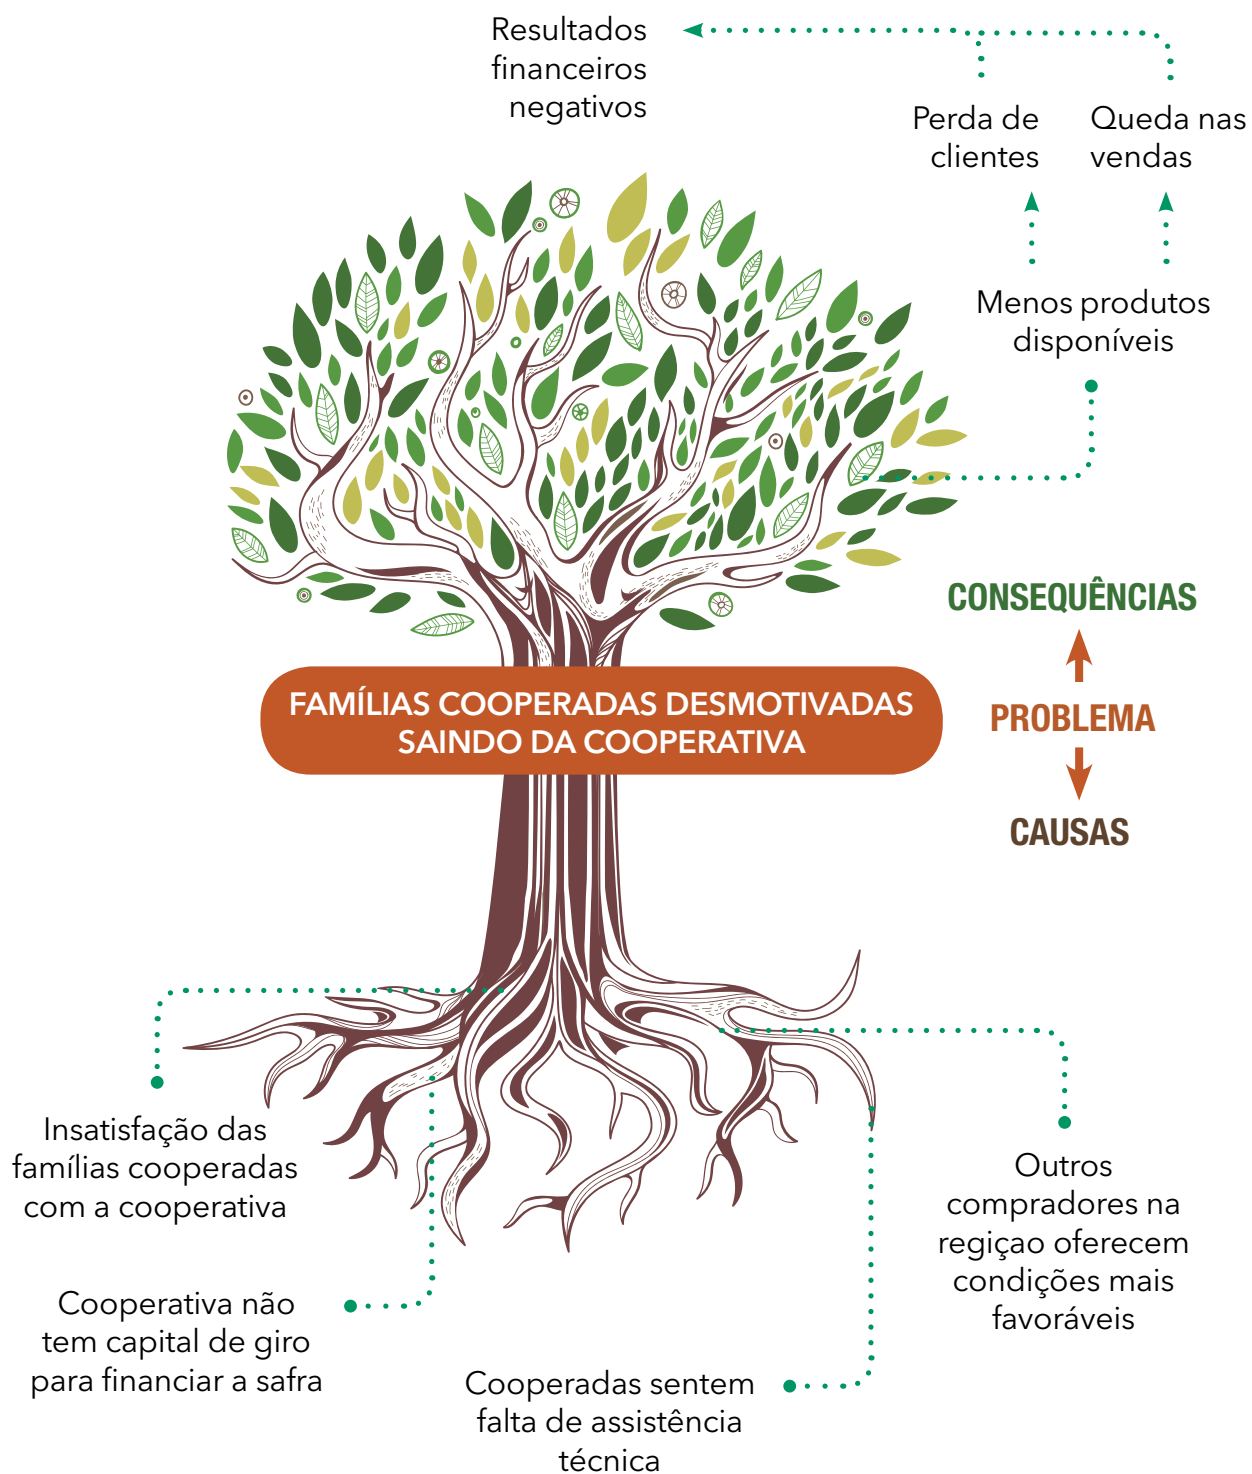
Resultados financeiros negativos

Perda de clientes

Queda nas vendas

Menos produtos disponíveis

CONSEQUÊNCIAS

FAMÍLIAS COOPERADAS DESMOTIVADAS SAINDO DA COOPERATIVA

PROBLEMA

CAUSAS

Insatisfação das famílias cooperadas com a cooperativa

Cooperativa não tem capital de giro para financiar a safra

Cooperadas sentem falta de assistência técnica

Outros compradores na regiçao oferecem condições mais favoráveis